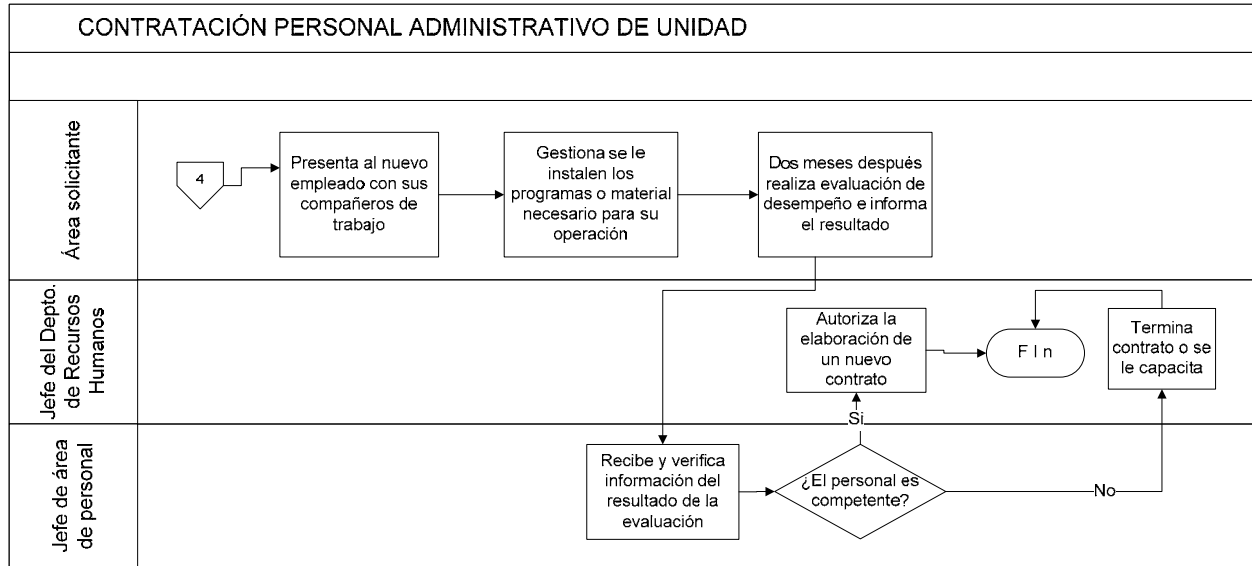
CONTRATACIÓN PERSONAL ADMINISTRATIVO DE UNIDAD

Área solicitante

4

Presenta al nuevo empleado con sus compañeros de trabajo

Gestiona se le instalen los programas o material necesario para su operación

Dos meses después realiza evaluación de desempeño e informa el resultado

Jefe del Depto. de Recursos Humanos

Autoriza la elaboración de un nuevo contrato

F I n

Termina contrato o se le capacita

Jefe de área de personal

Si

Recibe y verifica información del resultado de la evaluación

¿El personal es competente?

No